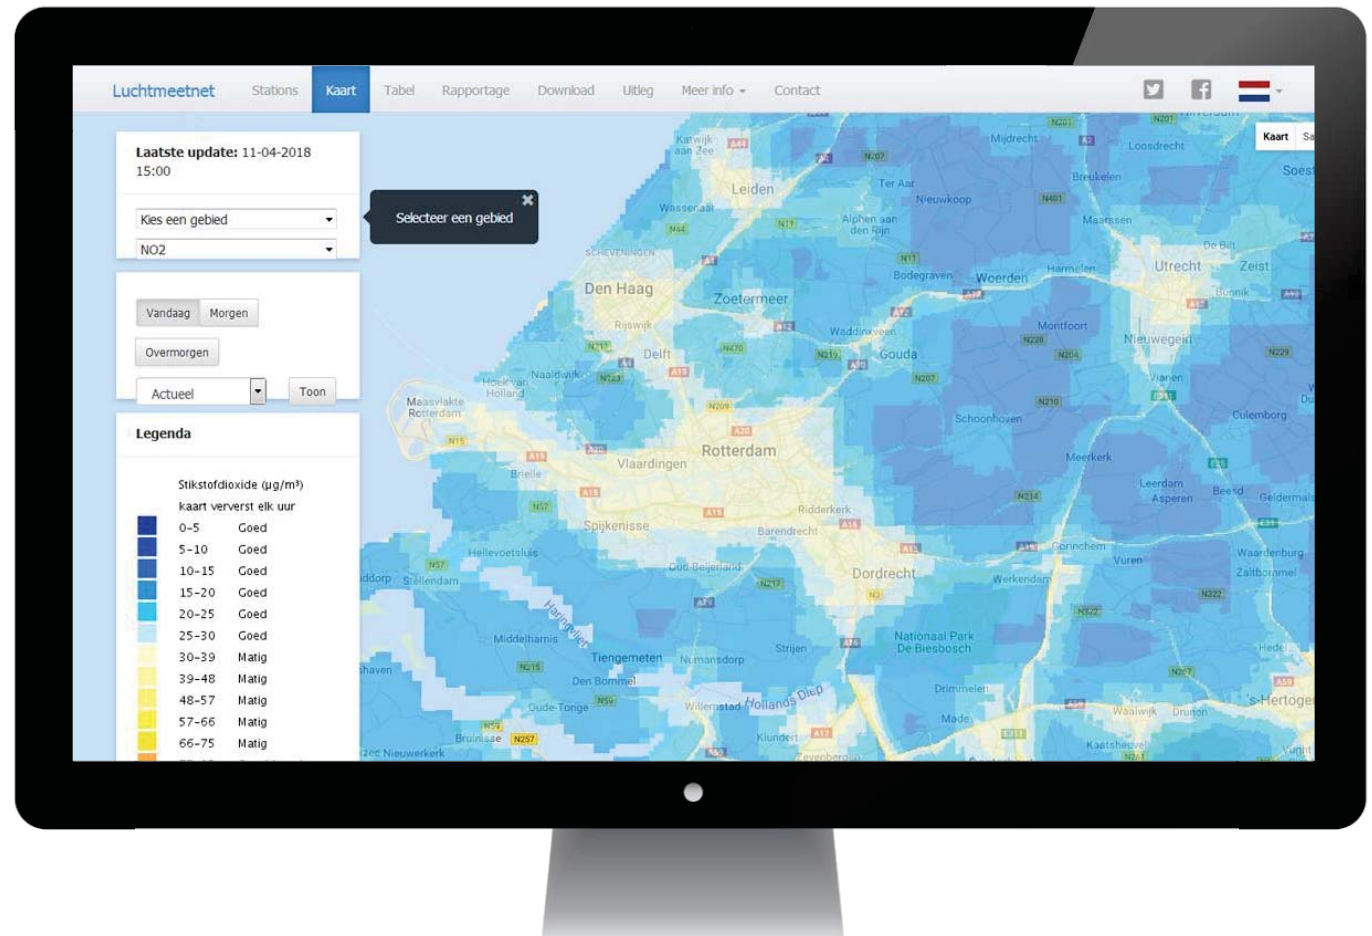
Luchtmeetnet Stations Kaart Tabel Rapportage Download Uitleg Meer info Contact

Laatste update: 11-04-2018 15:00

Kies een gebied
NO2

Selecteer een gebied

Vandaag Morgen
Overmorgen
Actueel Toon

Legenda

Stikstofdioxide (µg/m³)
kaart ververst elk uur

| | | |
|---|---|---|
| | 0-5 | Goed |
| | 5-10 | Goed |
| | 10-15 | Goed |
| | 15-20 | Goed |
| | 20-25 | Goed |
| | 25-30 | Goed |
| | 30-39 | Matig |
| | 39-48 | Matig |
| | 48-57 | Matig |
| | 57-66 | Matig |
| | 66-75 | Matig |

Kaart Sa

Katwijk aan Zee Leiden Wassenaar Scheveningen Den Haag Zoetermeer Rijswijk Delft Naaldwijk Hoek van Holland Maasvlakte Rotterdam Vlaardingen Rotterdam Brielle Spijkenisse Hellevoetsluis Stellendam Oud-Beijerland Barendrecht Ridderkerk Dordrecht Middelharnis Haringvliet Tiengemeten Numansdorp Den Bommel Oude-Tonge Willemstad Hollands Diep Strijen Klundert Bruinisse Nieuwerkerk Mijdrecht Loosdrecht Breukelen Ter Aar Nieuwkoop Alphen aan den Rijn Maarssen De Bilt Utrecht Zeist Bodegraven Woerden Harmelen Bunnik Waddinxveen Gouda Montfoort Nieuwegein Vianen Schoonhoven Culemborg Meerkerk Leerdam Asperen Beesd Geldermalsen Gorinchem Werkendam Vuren Waardenburg Zaltbommel Nationaal Park De Biesbosch Drimmelen Made Waalwijk Drunen 's-Hertoge Kaatsheuvel Hedel Soest Geervliet